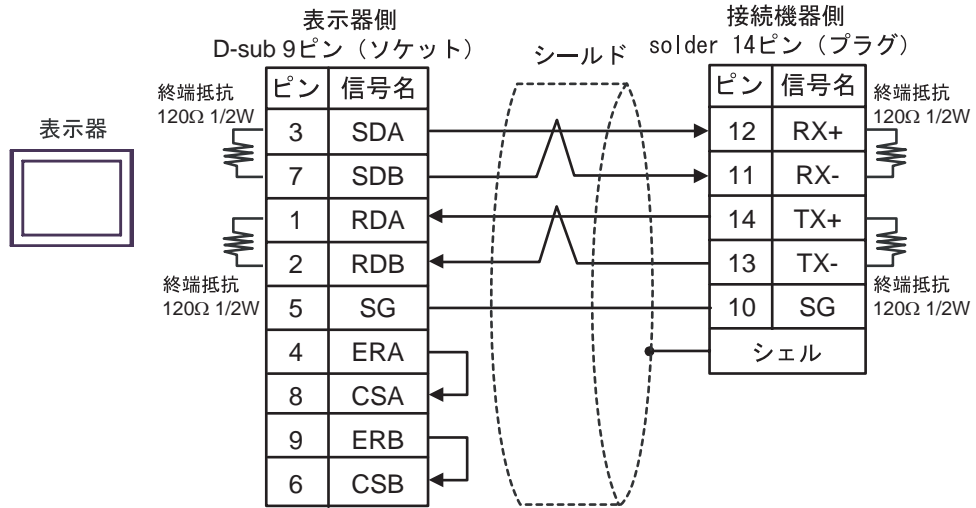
表示器側
D-sub 9ピン（ソケット）

シールド

接続機器側
solder 14ピン（プラグ）

表示器

終端抵抗
120Ω 1/2W

終端抵抗
120Ω 1/2W

| ピン | 信号名 |
|---|---|
| 3 | SDA |
| 7 | SDB |
| 1 | RDA |
| 2 | RDB |
| 5 | SG |
| 4 | ERA |
| 8 | CSA |
| 9 | ERB |
| 6 | CSB |

| ピン | 信号名 |
|---|---|
| 12 | RX+ |
| 11 | RX- |
| 14 | TX+ |
| 13 | TX- |
| 10 | SG |
| シェル | |

終端抵抗
120Ω 1/2W

終端抵抗
120Ω 1/2W